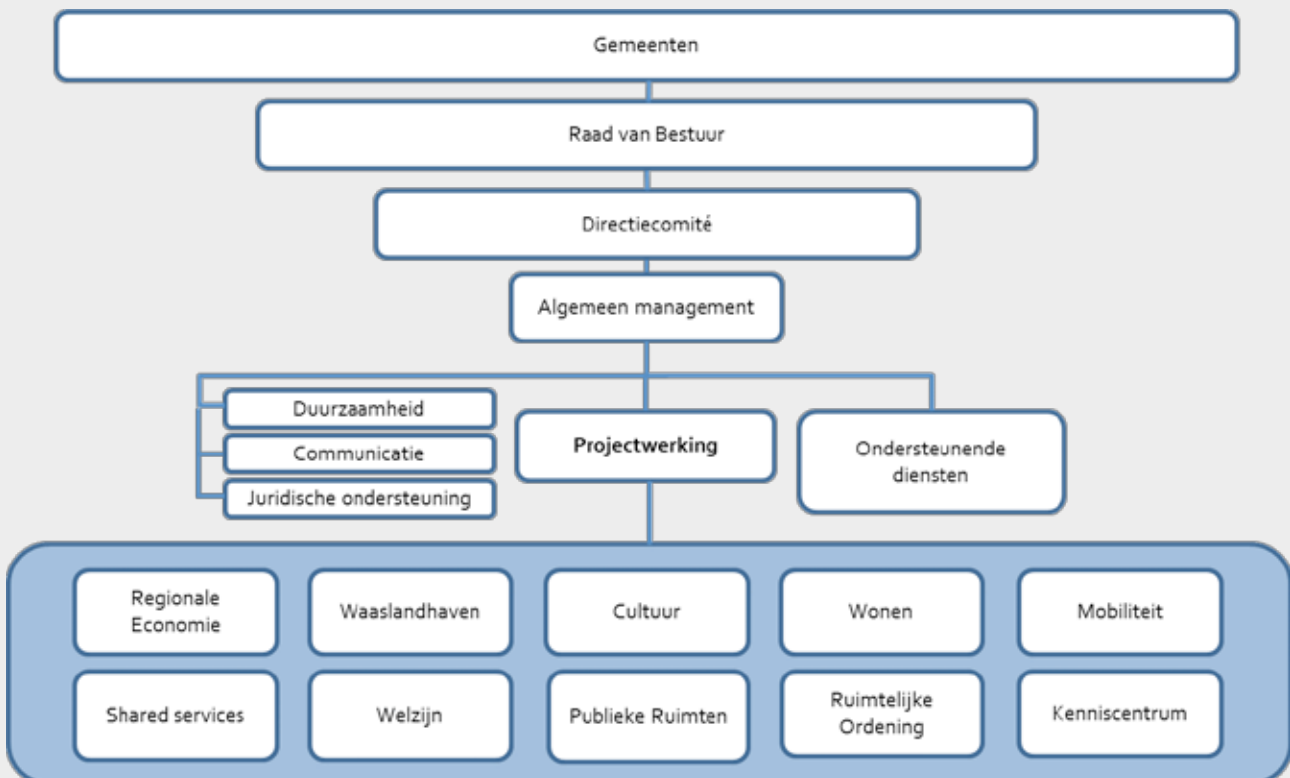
Gemeenten

Raad van Bestuur

Directiecomité

Algemeen management

Duurzaamheid

Communicatie

Juridische ondersteuning

Projectwerking

Ondersteunende diensten

Regionale Economie

Waaslandhaven

Cultuur

Wonen

Mobiliteit

Shared services

Welzijn

Publieke Ruimten

Ruimtelijke Ordening

Kenniscentrum